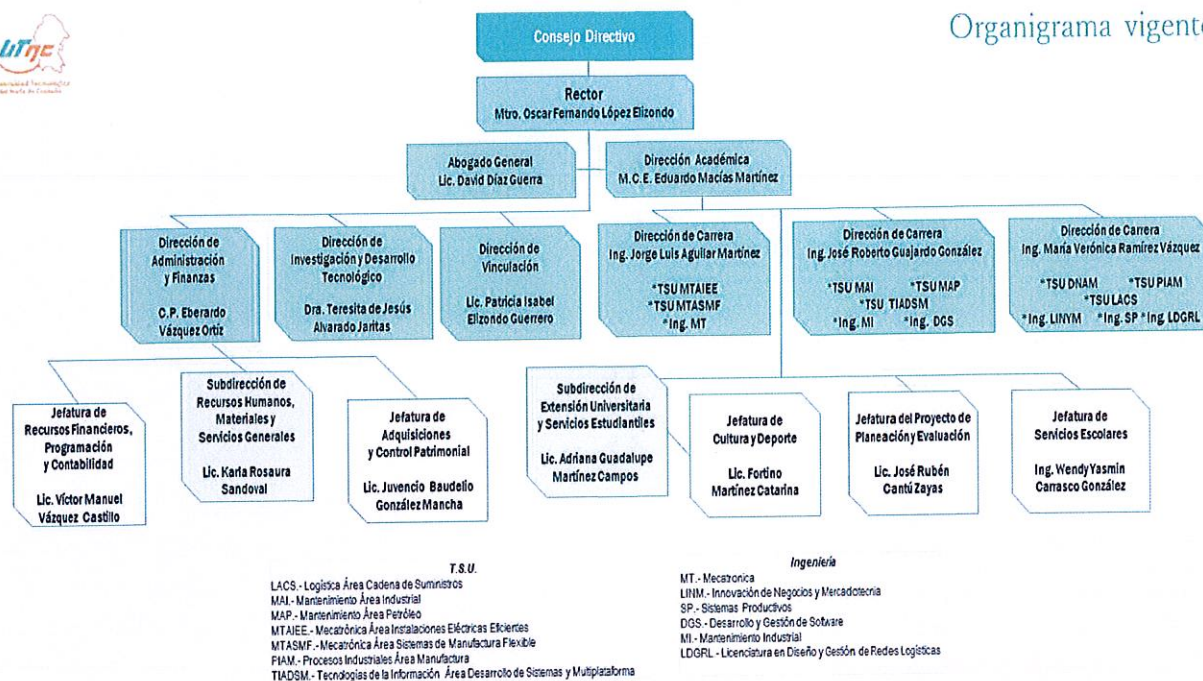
UTNC
Universidad Tecnológica del Norte de Coahuila

Organigrama vigente

Consejo Directivo

Rector
Mtro. Oscar Fernando López Elizondo

Abogado General
Lic. David Díaz Guerra

Dirección Académica
M.C.E. Eduardo Macías Martínez

Dirección de Administración y Finanzas

C.P. Eberardo Vázquez Ortiz

Dirección de Investigación y Desarrollo Tecnológico

Dra. Teresita de Jesús Alvarado Jaritas

Dirección de Vinculación

Lic. Patricia Isabel Elizondo Guerrero

Dirección de Carrera
Ing. Jorge Luis Aguilar Martínez

*TSU MTAIEE
*TSU MTASMF
*Ing. MT

Dirección de Carrera
Ing. José Roberto Guajardo González

*TSU MAI *TSU MAP
*TSU TIADSM
*Ing. MI *Ing. DGS

Dirección de Carrera
Ing. María Verónica Ramírez Vázquez

*TSU DNAM *TSU PIAM
*TSU LACS
*Ing. LINYM *Ing. SP *Ing. LDGRL

Jefatura de Recursos Financieros, Programación y Contabilidad

Lic. Víctor Manuel Vázquez Castillo

Subdirección de Recursos Humanos, Materiales y Servicios Generales

Lic. Karla Rosaura Sandoval

Jefatura de Adquisiciones y Control Patrimonial

Lic. Juvencio Baudelio González Mancha

Subdirección de Extensión Universitaria y Servicios Estudiantiles

Lic. Adriana Guadalupe Martínez Campos

Jefatura de Cultura y Deporte

Lic. Fortino Martínez Catarina

Jefatura del Proyecto de Planeación y Evaluación

Lic. José Rubén Cantú Zayas

Jefatura de Servicios Escolares

Ing. Wendy Yasmin Carrasco González

T.S.U.
LACS.- Logística Área Cadena de Suministros
MAI.- Mantenimiento Área Industrial
MAP.- Mantenimiento Área Petróleo
MTAIEE.- Mecatrónica Área Instalaciones Eléctricas Eficientes
MTASMF.- Mecatrónica Área Sistemas de Manufactura Flexible
PIAM.- Procesos Industriales Área Manufactura
TIADSM.- Tecnologías de la Información Área Desarrollo de Sistemas y Multiplataforma

Ingeniería
MT.- Mecatronica
LINM.- Innovación de Negocios y Mercadotecnia
SP.- Sistemas Productivos
DGS.- Desarrollo y Gestión de Software
MI.- Mantenimiento Industrial
LDGRL.- Licenciatura en Diseño y Gestión de Redes Logísticas